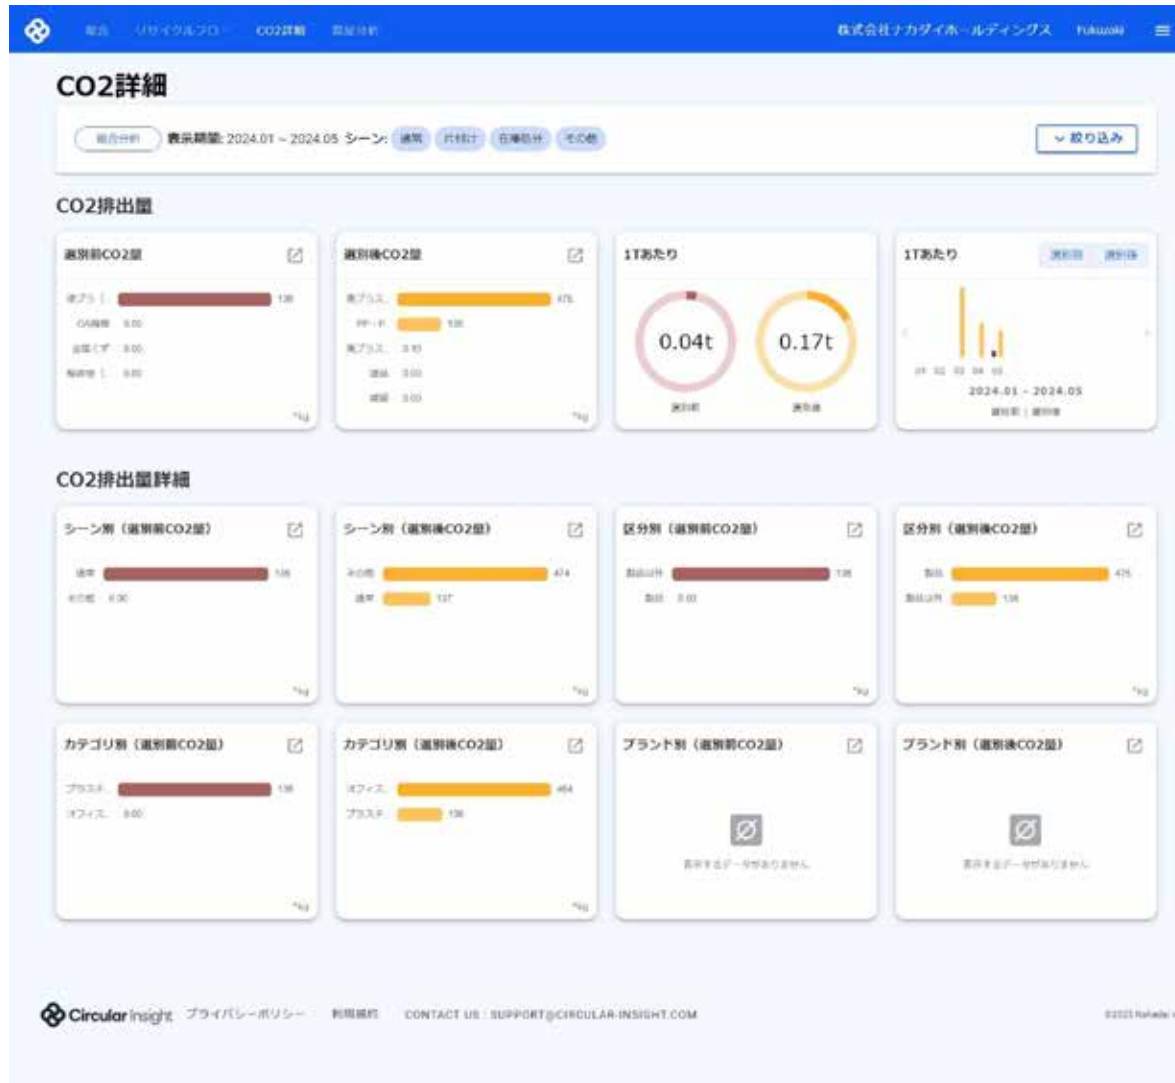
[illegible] リサイクルフロー CO2詳細 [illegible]

株式会社ナカダイホールディングス Fukuzaki

CO2詳細

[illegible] 表示期間: 2024.01 ~ 2024.05 シーン: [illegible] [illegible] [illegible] その他

絞り込み

CO2排出量

選別前CO2量

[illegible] 138
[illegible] 0.00
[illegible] 0.00
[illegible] 0.00

*kg

選別後CO2量

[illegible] 475
PP・P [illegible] 138
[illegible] 0.10
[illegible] 0.00
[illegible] 0.00

*kg

1Tあたり

0.04t
選別前

0.17t
選別後

1Tあたり

選別前 選別後

01 02 03 04 05

2024.01 - 2024.05

選別前 | 選別後

CO2排出量詳細

シーン別（選別前CO2量）

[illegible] 138
その他 0.00

*kg

シーン別（選別後CO2量）

その他 474
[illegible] 137

*kg

区分別（選別前CO2量）

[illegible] 138
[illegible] 0.00

*kg

区分別（選別後CO2量）

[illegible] 475
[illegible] 138

*kg

カテゴリ別（選別前CO2量）

プラスチ... 138
オフィス... 0.00

*kg

カテゴリ別（選別後CO2量）

オフィス... 464
プラスチ... 138

*kg

ブランド別（選別前CO2量）

表示するデータがありません

ブランド別（選別後CO2量）

表示するデータがありません

Circular insight プライバシーポリシー 利用規約 CONTACT US : SUPPORT@CIRCULAR-INSIGHT.COM

©2023 Nakadai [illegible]